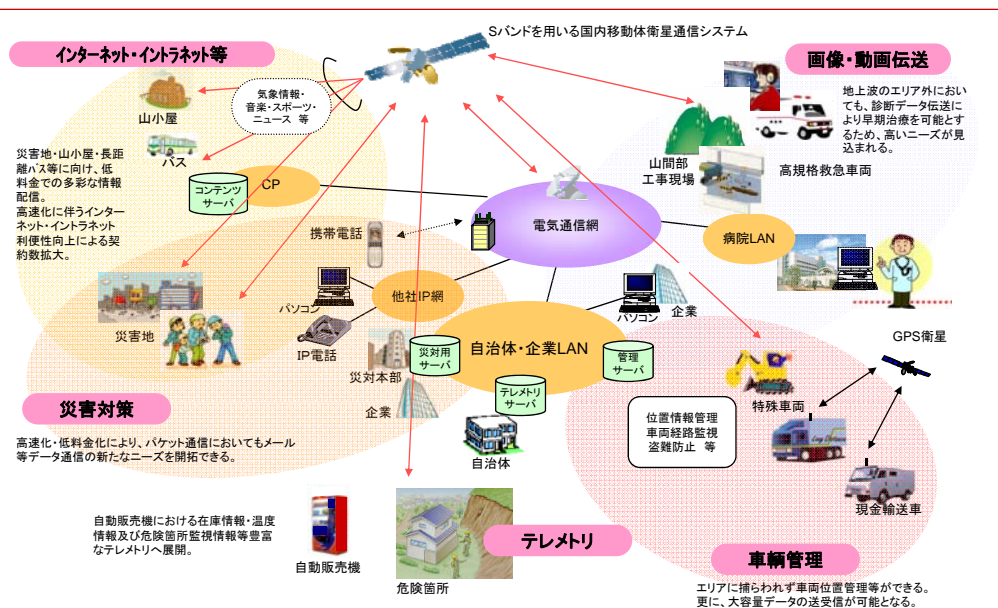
Sバンドを用いる国内移動体衛星通信システム

インターネット・イントラネット等

気象情報・音楽・スポーツ・ニュース 等

山小屋

バス

災害地・山小屋・長距離バス等に向け、低料金での多彩な情報配信。
高速化に伴うインターネット・イントラネット利便性向上による契約数拡大。

コンテンツサーバ

CP

画像・動画伝送

地上波のエリア外においても、診断データ伝送により早期治療を可能とするため、高いニーズが見込まれる。

山間部工事現場

高規格救急車両

電気通信網

病院LAN

携帯電話

パソコン

他社IP網

パソコン

企業

災害地

IP電話

災対用サーバ

自治体・企業LAN

管理サーバ

災対本部

テレメトリサーバ

GPS衛星

特殊車両

企業

災害対策

高速化・低料金化により、パケット通信においてもメール等データ通信の新たなニーズを開拓できる。

自治体

位置情報管理
車両経路監視
盗難防止 等

現金輸送車

自動販売機における在庫情報・温度情報及び危険箇所監視情報等豊富なテレメトリへ展開。

自動販売機

危険箇所

テレメトリ

車輌管理

エリアに捕らわれず車両位置管理等ができる。
更に、大容量データの送受信が可能となる。